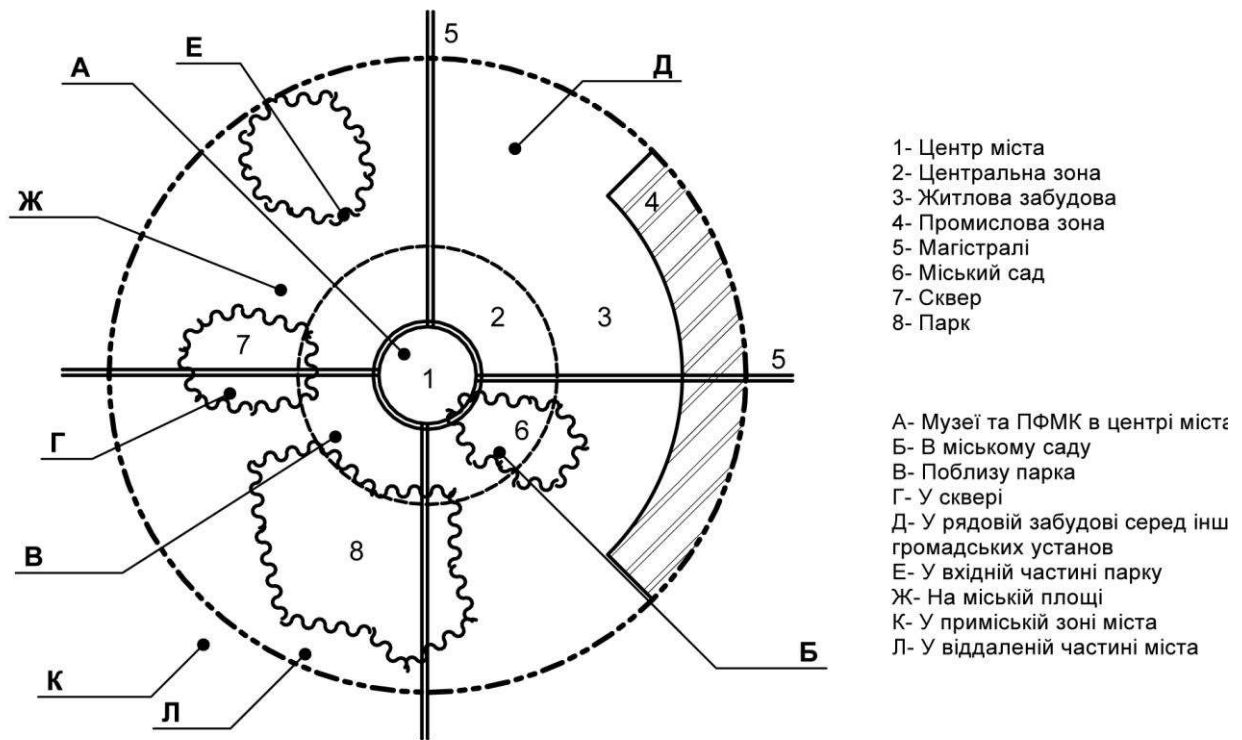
5
Е
А
Д
Ж
4
2
3
7
1
5
6
Г
8
В
К
Л
Б

1- Центр міста
2- Центральна зона
3- Житлова забудова
4- Промислова зона
5- Магістралі
6- Міський сад
7- Сквер
8- Парк

А- Музеї та ПФМК в центрі міста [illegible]
Б- В міському саду
В- Поблизу парка
Г- У сквері
Д- У рядовій забудові серед інш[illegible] громадських установ
Е- У вхідній частині парку
Ж- На міській площі
К- У приміській зоні міста
Л- У віддаленій частині міста